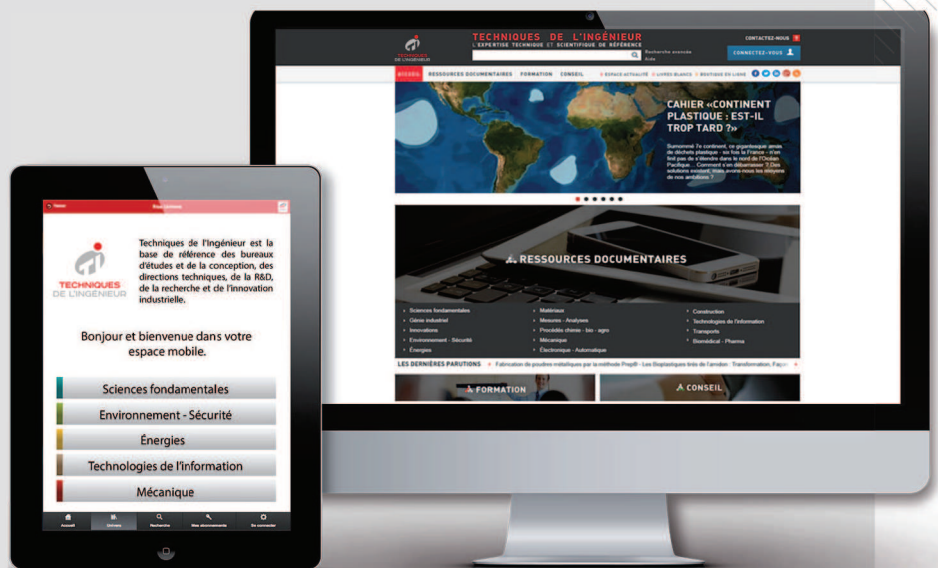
TECHNIQUES DE L'INGÉNIEUR
L'EXPERTISE TECHNIQUE ET SCIENTIFIQUE DE RÉFÉRENCE
CONTACTEZ-NOUS
Recherche avancée
Aide
CONNECTEZ-VOUS
ACCUEIL RESSOURCES DOCUMENTAIRES FORMATION CONSEIL
ESPACE ACTUALITÉ LIVRES BLANCS BOUTIQUE EN LIGNE

CAHIER «CONTINENT PLASTIQUE : EST-IL TROP TARD ?»

Surnommé 7e continent, ce gigantesque amas de déchets plastiques - six fois la France - n'en finit pas de s'étendre dans le nord de l'Océan Pacifique... Comment s'en débarrasser ? Des solutions existent, mais avons-nous les moyens de nos ambitions ?

RESSOURCES DOCUMENTAIRES

Sciences fondamentales
Génie industriel
Innovations
Environnement - Sécurité
Énergies
Matériaux
Mesures - Analyses
Procédés chimie - bio - agro
Mécanique
Électronique - Automatique
Construction
Technologies de l'information
Transports
Biomédical - Pharma

LES DERNIÈRES PARUTIONS Fabrication de poudres métalliques par la méthode Prep® - Les Bioplastiques tirés de l'amidon - Transformation, Faço

FORMATION
CONSEIL

Retour
Bienvenue

TECHNIQUES DE L'INGÉNIEUR

Techniques de l'ingénieur est la base de référence des bureaux d'études et de la conception, des directions techniques, de la R&D, de la recherche et de l'innovation industrielle.

Bonjour et bienvenue dans votre espace mobile.

Sciences fondamentales
Environnement - Sécurité
Énergies
Technologies de l'information
Mécanique

Accueil Univers Recherche Mes abonnements Se connecter